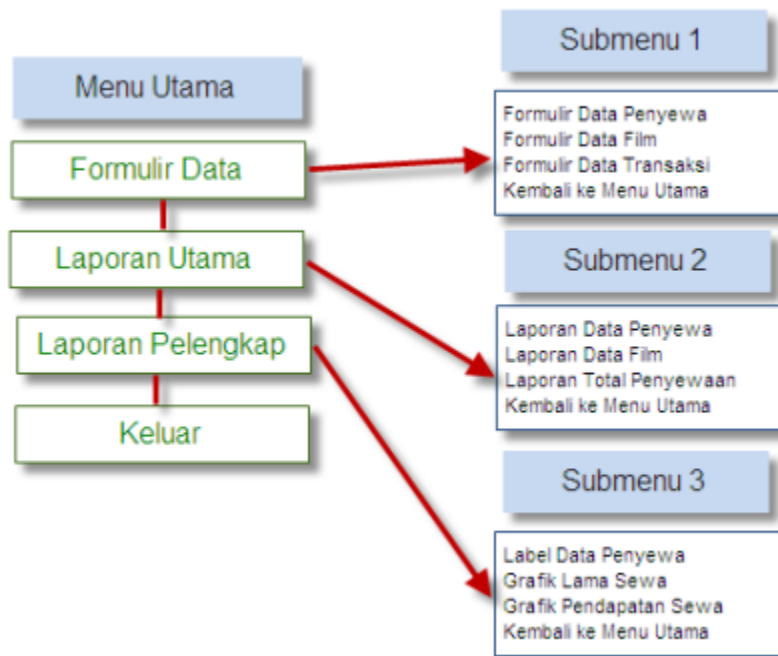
Menu Utama

Formulir Data

Laporan Utama

Laporan Pelengkap

Keluar

Submenu 1

Formulir Data Penyewa
Formulir Data Film
Formulir Data Transaksi
Kembali ke Menu Utama

Submenu 2

Laporan Data Penyewa
Laporan Data Film
Laporan Total Penyewaan
Kembali ke Menu Utama

Submenu 3

Label Data Penyewa
Grafik Lama Sewa
Grafik Pendapatan Sewa
Kembali ke Menu Utama